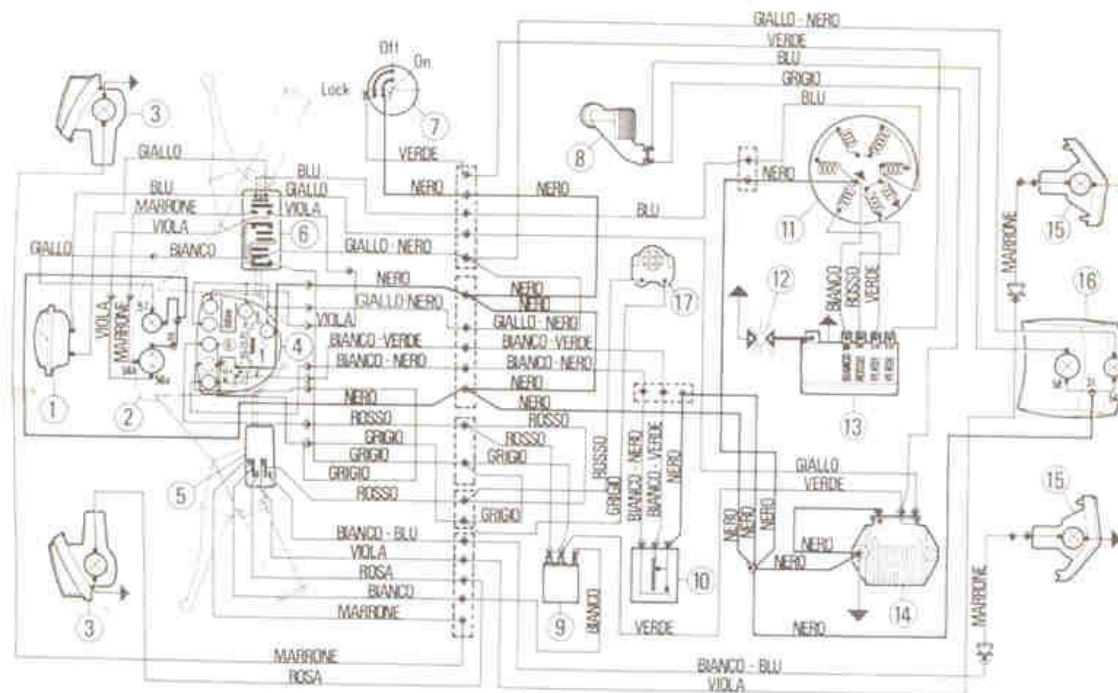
GIALLO - NERO
VERDE
BLU
GRIGIO
BLU
Off
On
Lock
7
3
8
VERDE
NERO
NERO
NERO
GIALLO
BLU
BLU
GIALLO
BLU
MARRONE
VIOLA
VIOLA
6
BIANCO
GIALLO
GIALLO - NERO
11
15
MARRONE
16
NERO
GIALLO NERO
NERO
NERO
17
12
BIANCO
ROSSO
VERDE
VIOLA
MARRONE
VIOLA
4
GIALLO - NERO
BIANCO - VERDE
BIANCO - VERDE
BIANCO - NERO
BIANCO - NERO
NERO
NERO
1
2
NERO
ROSSO
NERO
ROSSO
13
GRIGIO
ROSSO
GRIGIO
5
GRIGIO
GRIGIO
ROSSO
ROSSO
GRIGIO
BIANCO - NERO
BIANCO - VERDE
NERO
GIALLO
VERDE
15
GRIGIO
NERO
NERO
NERO
NERO
NERO
BIANCO - BLU
VIOLA
3
ROSA
BIANCO
MARRONE
9
BIANCO
10
14
VERDE
NERO
MARRONE
MARRONE
ROSA
BIANCO - BLU
VIOLA